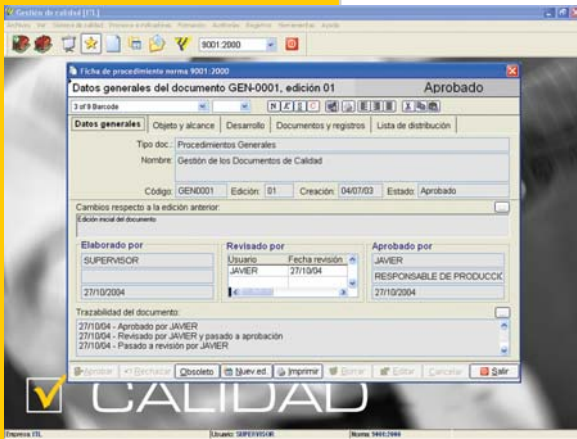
Gestión de calidad [ITL]

Archivo Ver Sistema de calidad Personal e instalaciones Formación Auditorías Registros Herramientas Ayuda

9001:2000

Ficha de procedimiento norma 9001:2000

Datos generales del documento GEN-0001, edición 01

Aprobado

3 of 9 Barcode

Datos generales | Objeto y alcance | Desarrollo | Documentos y registros | Lista de distribución

Tipo doc.: Procedimientos Generales

Nombre: Gestión de los Documentos de Calidad

Código: GEN0001 Edición: 01 Creación: 04/07/03 Estado: Aprobado

Cambios respecto a la edición anterior:

Edición inicial del documento

Elaborado por

SUPERVISOR

27/10/2004

Revisado por

| Usuario | Fecha revisión |
|---|---|
| JAVIER | 27/10/04 |

Aprobado por

JAVIER

RESPONSABLE DE PRODUCCIÓ

27/10/2004

Trazabilidad del documento:

27/10/04 - Aprobado por JAVIER
27/10/04 - Revisado por JAVIER y pasado a aprobación
27/10/04 - Pasado a revisión por JAVIER

Aprobar Rechazar Obsoleto Nuev.ed. Imprimir Borrar Editar Cancelar Salir

CALIDAD

Empresa ITL Usuario: SUPERVISOR Norma: 9001:2000